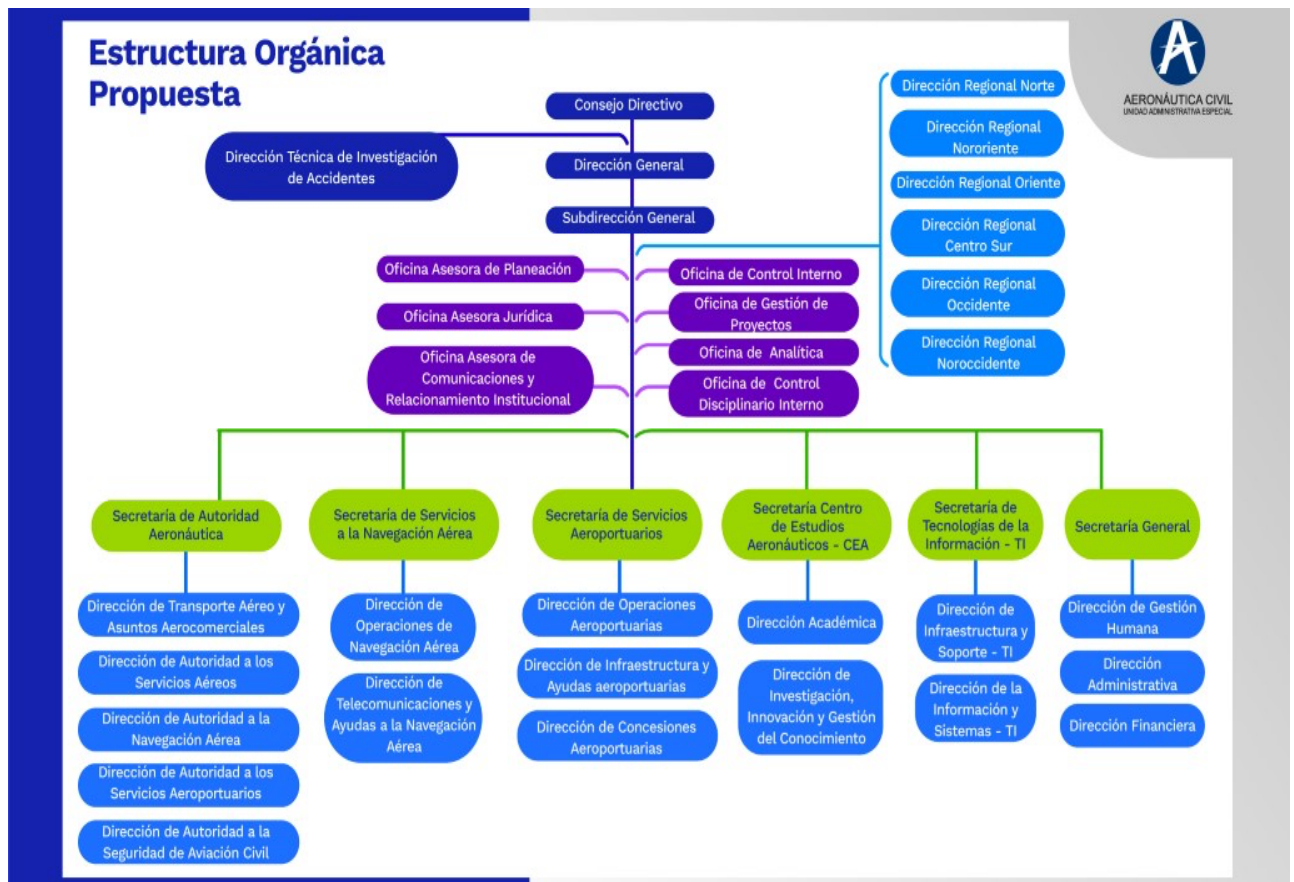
Estructura Orgánica Propuesta

AERONÁUTICA CIVIL
UNIDAD ADMINISTRATIVA ESPECIAL

Consejo Directivo

Dirección Técnica de Investigación de Accidentes

Dirección General

Subdirección General

Dirección Regional Norte

Dirección Regional Nororiente

Dirección Regional Oriente

Dirección Regional Centro Sur

Dirección Regional Occidente

Dirección Regional Noroccidente

Oficina Asesora de Planeación

Oficina Asesora Jurídica

Oficina Asesora de Comunicaciones y Relacionamiento Institucional

Oficina de Control Interno

Oficina de Gestión de Proyectos

Oficina de Analítica

Oficina de Control Disciplinario Interno

Secretaría de Autoridad Aeronáutica

Dirección de Transporte Aéreo y Asuntos Aerocomerciales

Dirección de Autoridad a los Servicios Aéreos

Dirección de Autoridad a la Navegación Aérea

Dirección de Autoridad a los Servicios Aeroportuarios

Dirección de Autoridad a la Seguridad de Aviación Civil

Secretaría de Servicios a la Navegación Aérea

Dirección de Operaciones de Navegación Aérea

Dirección de Telecomunicaciones y Ayudas a la Navegación Aérea

Secretaría de Servicios Aeroportuarios

Dirección de Operaciones Aeroportuarias

Dirección de Infraestructura y Ayudas aeroportuarias

Dirección de Concesiones Aeroportuarias

Secretaría Centro de Estudios Aeronáuticos - CEA

Dirección Académica

Dirección de Investigación, Innovación y Gestión del Conocimiento

Secretaría de Tecnologías de la Información - TI

Dirección de Infraestructura y Soporte - TI

Dirección de la Información y Sistemas - TI

Secretaría General

Dirección de Gestión Humana

Dirección Administrativa

Dirección Financiera